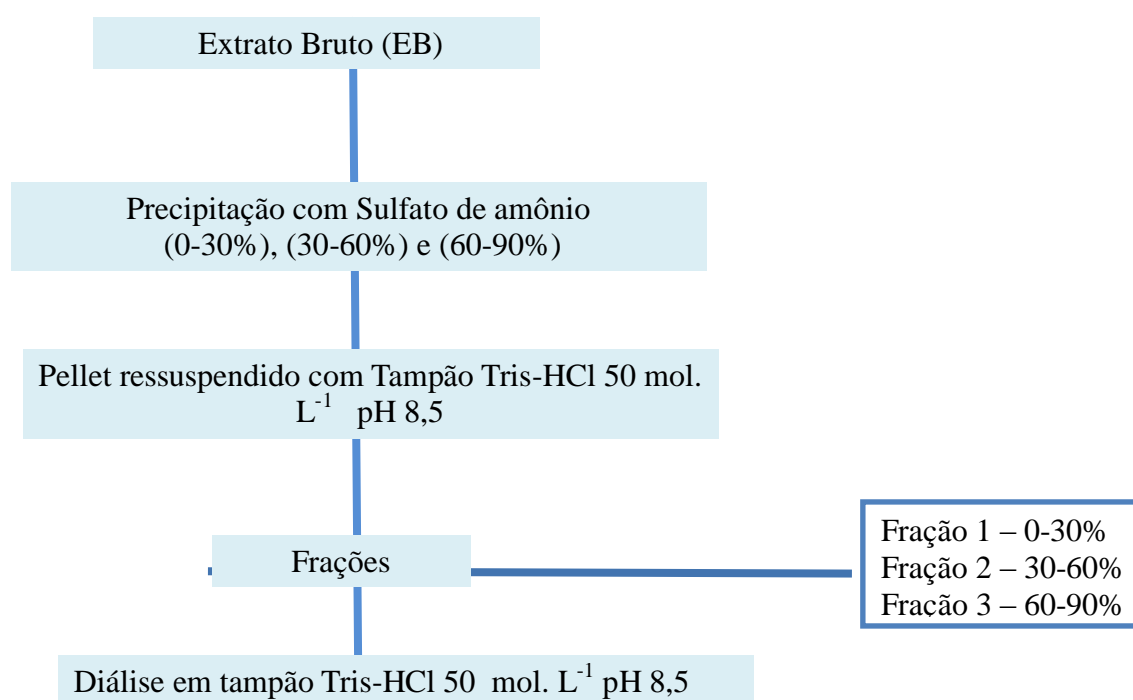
Extrato Bruto (EB)

Precipitação com Sulfato de amônio (0-30%), (30-60%) e (60-90%)

Pellet ressuspendido com Tampão Tris-HCl 50 mol. $L^{-1}$ pH 8,5

Frações

Fração 1 – 0-30%
Fração 2 – 30-60%
Fração 3 – 60-90%

Diálise em tampão Tris-HCl 50 mol. $L^{-1}$ pH 8,5